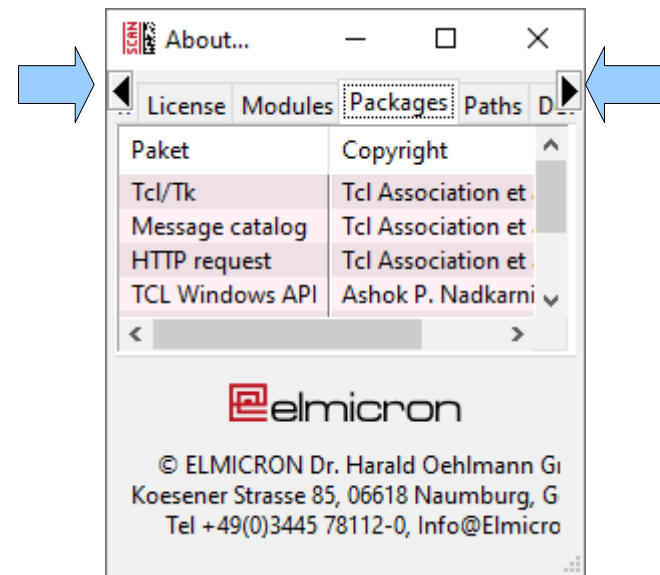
SCAN About...

License Modules Packages Paths De

| Paket | Copyright |
|---|---|
| Tcl/Tk | Tcl Association et |
| Message catalog | Tcl Association et |
| HTTP request | Tcl Association et |
| TCL Windows API | Ashok P. Nadkarni |

elmicron

© ELMICRON Dr. Harald Oehlmann G
Koesener Strasse 85, 06618 Naumburg, G
Tel +49(0)3445 78112-0, Info@Elmicro